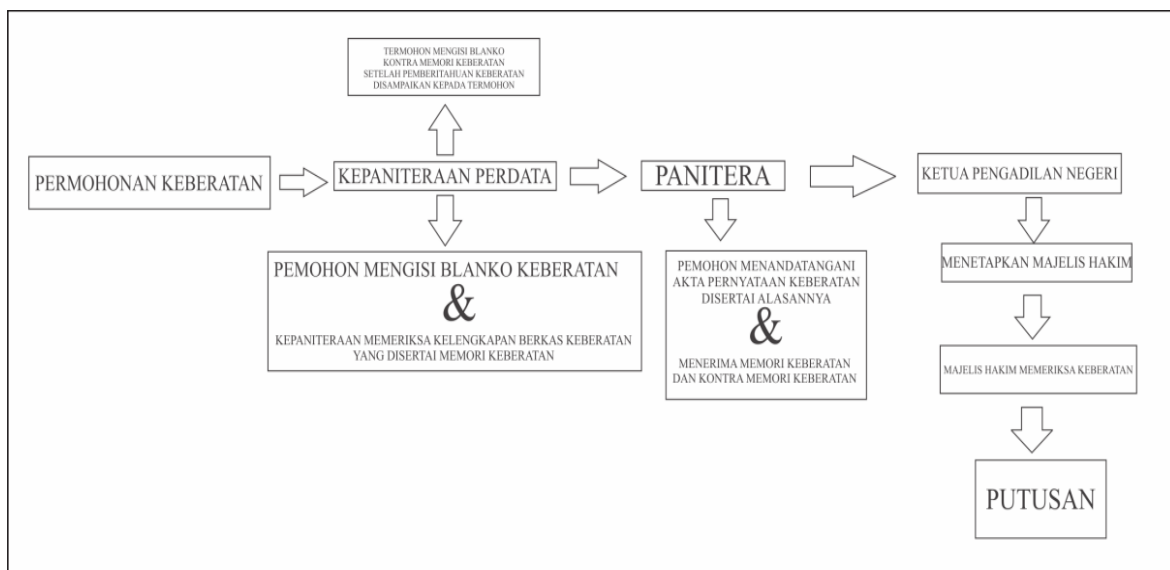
TERMOHON MENGISI BLANKO KONTRA MEMORI KEBERATAN SETELAH PEMBERITAHUAN KEBERATAN DISAMPAIKAN KEPADA TERMOHON

PERMOHONAN KEBERATAN

KEPANITERAAN PERDATA

PANITERA

KETUA PENGADILAN NEGERI

PEMOHON MENGISI BLANKO KEBERATAN
&
KEPANITERAAN MEMERIKSA KELENGKAPAN BERKAS KEBERATAN YANG DISERTAI MEMORI KEBERATAN

PEMOHON MENANDATANGANI AKTA PERNYATAAN KEBERATAN DISERTAI ALASANNYA
&
MENERIMA MEMORI KEBERATAN DAN KONTRA MEMORI KEBERATAN

MENETAPKAN MAJELIS HAKIM

MAJELIS HAKIM MEMERIKSA KEBERATAN

PUTUSAN